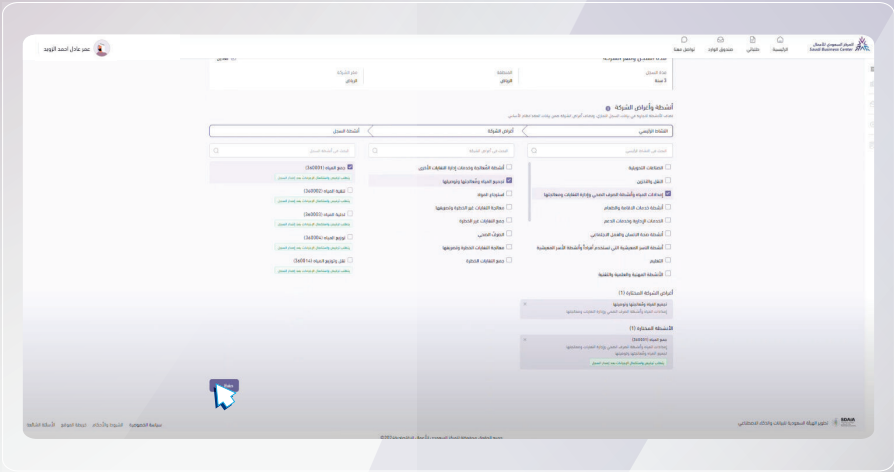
المركز السعودي للأعمال
Saudi Business Center

الرئيسية
طلباتي
صندوق الوارد
تواصل معنا

عمر عادل احمد الزويد

مدة السجل
5 سنة

المنطقة
الرياض

مقر الشركة
الرياض

أنشطة وأغراض الشركة

النشاط الرئيسي
أغراض الشركة
أنشطة السجل

الصناعات التحويلية
النقل والتخزين
إمدادات المياه وأنشطة الصرف الصحي وإدارة النفايات ومعالجتها
أنشطة خدمات الإقامة والطعام
الخدمات الإدارية وخدمات الدعم
أنشطة صحة الإنسان والعمل الاجتماعي
أنشطة الأسر المعيشية التي تستخدم أفراداً وأنشطة الأسر المعيشية
التعليم
الأنشطة المهنية والعلمية والتقنية

أنشطة المعالجة وخدمات إدارة النفايات الأخرى
تجميع المياه ومعالجتها وتوزيعها
استخراج المواد
معالجة النفايات غير الخطرة وتصريفها
جمع النفايات غير الخطرة
الصرف الصحي
معالجة النفايات الخطرة وتصريفها
جمع النفايات الخطرة

جمع المياه (360001)
تنقية المياه (360002)
تحلية المياه (360003)
توزيع المياه (360004)
نقل وتوزيع المياه (360014)

أغراض الشركة المختارة (1)
تجميع المياه ومعالجتها وتوزيعها
إمدادات المياه وأنشطة الصرف الصحي وإدارة النفايات ومعالجتها

الأنشطة المختارة (1)
جمع المياه (360001)

تحت إشراف الهيئة السعودية للبيانات والذكاء الاصطناعي
SDAIA

سياسة الخصوصية
الشروط والأحكام
خريطة الموقع
الأسئلة الشائعة